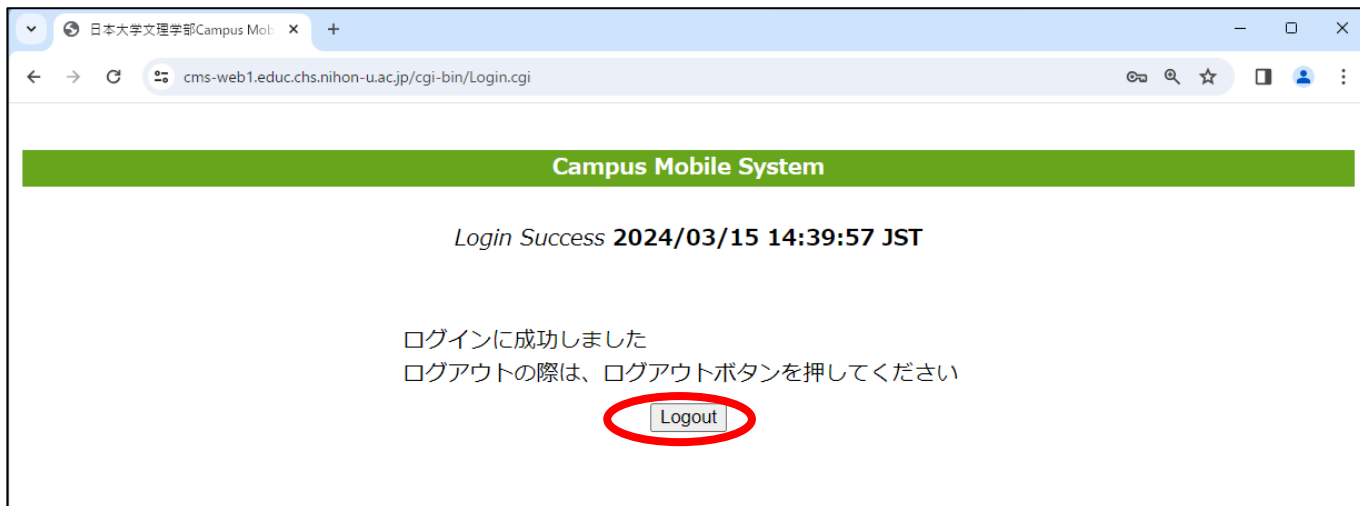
日本大学文理学部Campus Mob

cms-web1.educ.chs.nihon-u.ac.jp/cgi-bin/Login.cgi

Campus Mobile System

*Login Success* **2024/03/15 14:39:57 JST**

ログインに成功しました
ログアウトの際は、ログアウトボタンを押してください

Logout